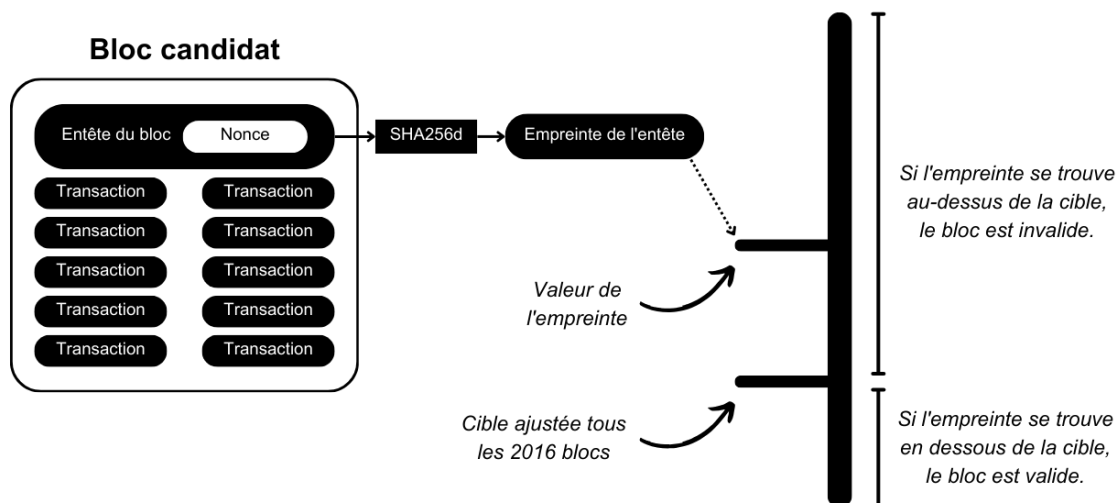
Bloc candidat

Entête du bloc
Nonce

Transaction
Transaction
Transaction
Transaction
Transaction
Transaction
Transaction
Transaction
Transaction
Transaction

SHA256d

Empreinte de l'entête

Valeur de l'empreinte

Cible ajustée tous les 2016 blocs

Si l'empreinte se trouve au-dessus de la cible, le bloc est invalide.

Si l'empreinte se trouve en dessous de la cible, le bloc est valide.